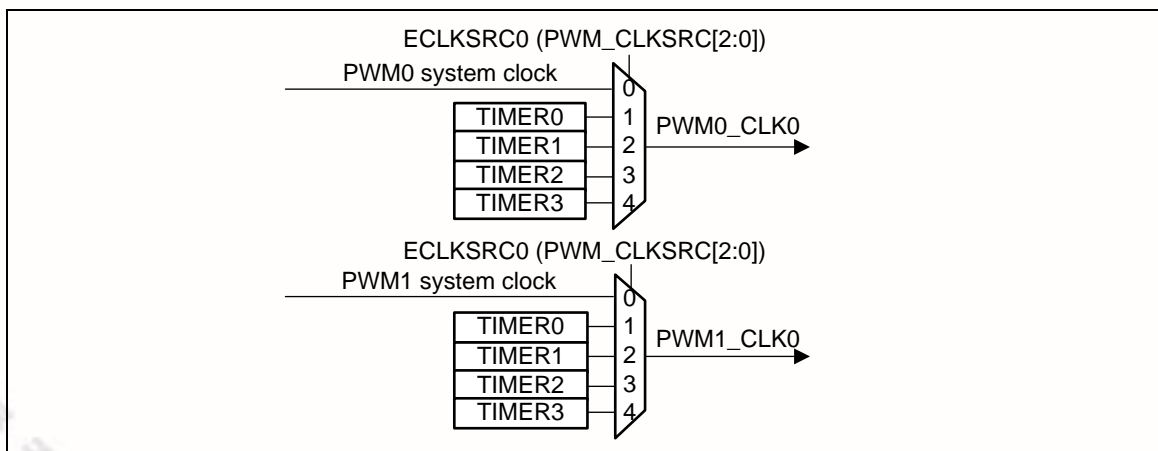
ECLKSRC0 (PWM_CLKSRC[2:0])

PWM0 system clock

0

TIMER0

1

TIMER1

2

TIMER2

3

TIMER3

4

PWM0_CLK0

ECLKSRC0 (PWM_CLKSRC[2:0])

PWM1 system clock

0

TIMER0

1

TIMER1

2

TIMER2

3

TIMER3

4

PWM1_CLK0